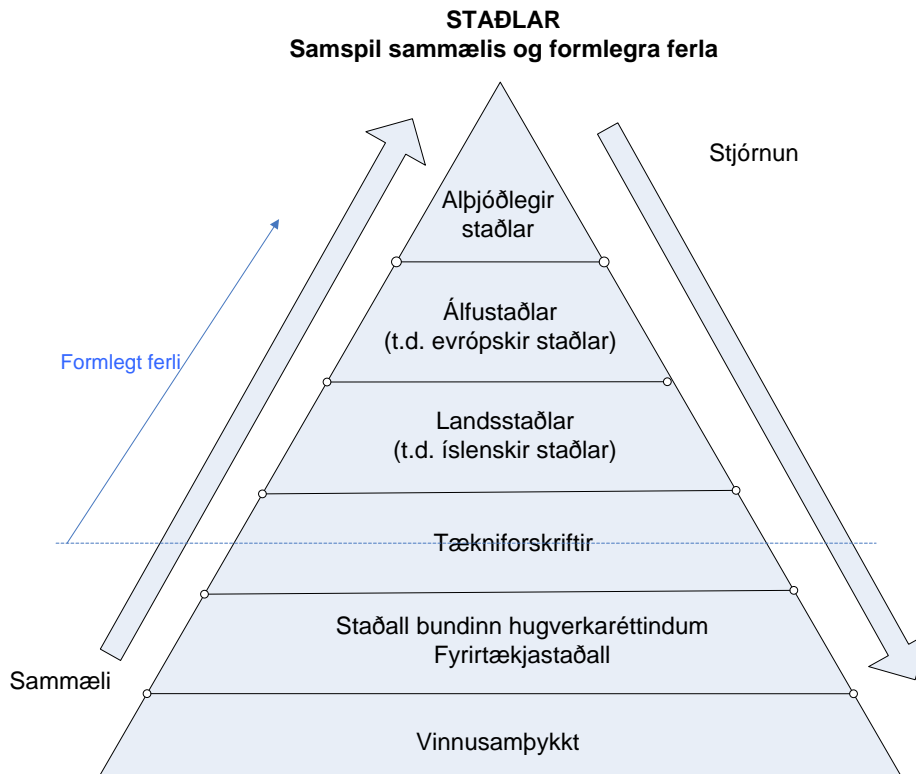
STAÐLAR
Samspil sammælis og formlegra ferla

Stjórnun

Alþjóðlegir staðlar

Álfustaðlar (t.d. evrópskir staðlar)

Formlegt ferli

Landsstaðlar (t.d. íslenskir staðlar)

Tækniforskriftir

Staðall bundinn hugverkaréttindum
Fyrirtækjastaðall

Sammæli

Vinnusamþykkt